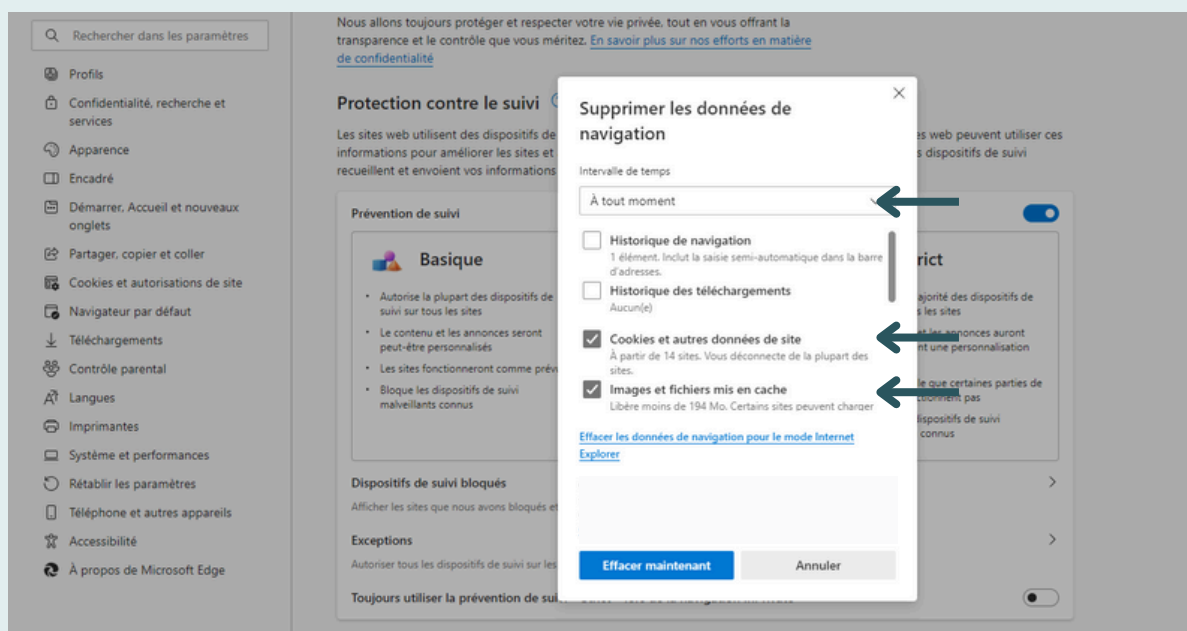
Rechercher dans les paramètres

Profils
Confidentialité, recherche et services
Apparence
Encadré
Démarrer, Accueil et nouveaux onglets
Partager, copier et coller
Cookies et autorisations de site
Navigateur par défaut
Téléchargements
Contrôle parental
Langues
Imprimantes
Système et performances
Rétablir les paramètres
Téléphone et autres appareils
Accessibilité
À propos de Microsoft Edge

Nous allons toujours protéger et respecter votre vie privée, tout en vous offrant la transparence et le contrôle que vous méritez. En savoir plus sur nos efforts en matière de confidentialité

Protection contre le suivi

Les sites web utilisent des dispositifs de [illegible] es web peuvent utiliser ces informations pour améliorer les sites et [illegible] dispositifs de suivi recueillent et envoient vos informations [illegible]

Prévention de suivi

Basique
• Autorise la plupart des dispositifs de suivi sur tous les sites
• Le contenu et les annonces seront peut-être personnalisés
• Les sites fonctionneront comme prév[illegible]
• Bloque les dispositifs de suivi malveillants connus

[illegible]rict
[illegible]ajorité des dispositifs de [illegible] les sites
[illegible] annonces auront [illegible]nt une personnalisation
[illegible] que certaines parties de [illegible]ctionnent pas
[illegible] dispositifs de suivi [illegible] connus

Dispositifs de suivi bloqués
Afficher les sites que nous avons bloqués e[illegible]

Exceptions
Autoriser tous les dispositifs de suivi sur les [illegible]

Toujours utiliser la prévention de sui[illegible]

Supprimer les données de navigation

Intervalle de temps
À tout moment

Historique de navigation
1 élément. Inclut la saisie semi-automatique dans la barre d'adresses.

Historique des téléchargements
Aucun(e)

Cookies et autres données de site
À partir de 14 sites. Vous déconnecte de la plupart des sites.

Images et fichiers mis en cache
Libère moins de 194 Mo. Certains sites peuvent charger

Effacer les données de navigation pour le mode Internet Explorer

Effacer maintenant
Annuler